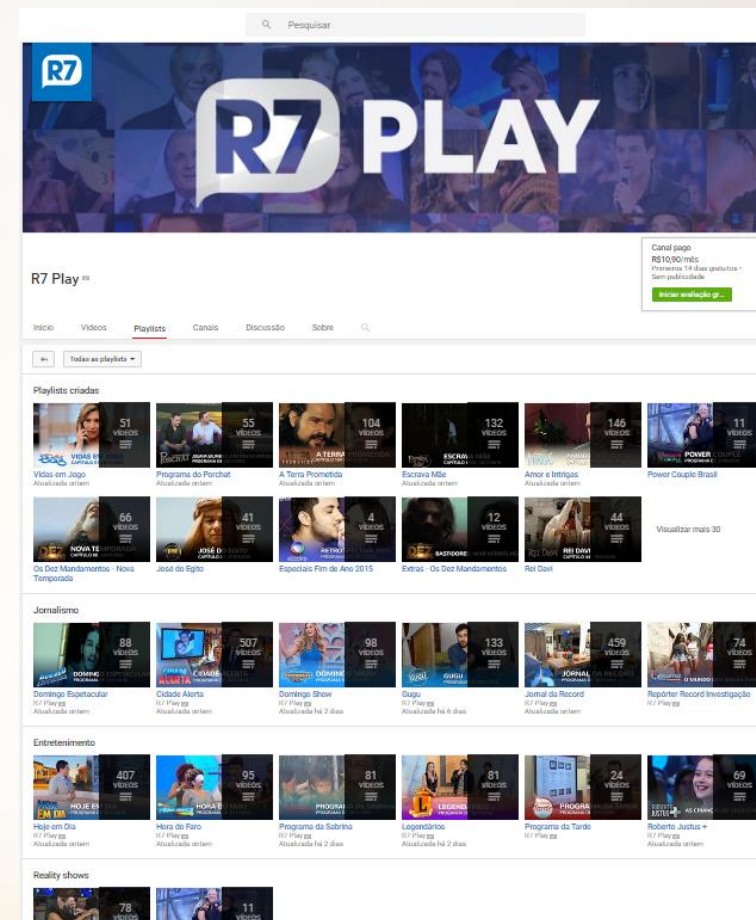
Pesquisar

R7

R7 PLAY

Canal pago
R$10,90/mês
Primeiros 14 dias gratuitos • Sem publicidade
Iniciar avaliação gr...

R7 Play

Início Vídeos Playlists Canais Discussão Sobre

Todas as playlists

Playlists criadas

51 VÍDEOS
Vidas em Jogo
Atualizada ontem

55 VÍDEOS
Programa do Porchat
Atualizada ontem

104 VÍDEOS
A Terra Prometida
Atualizada ontem

132 VÍDEOS
Escrava Mãe
Atualizada ontem

146 VÍDEOS
Amor e Intrigas
Atualizada ontem

11 VÍDEOS
Power Couple Brasil

66 VÍDEOS
Os Dez Mandamentos - Nova Temporada

41 VÍDEOS
José do Egito

4 VÍDEOS
Especiais Fim de Ano 2015

12 VÍDEOS
Extras - Os Dez Mandamentos

44 VÍDEOS
Rei Davi

Visualizar mais 30

Jornalismo

88 VÍDEOS
Domingo Espetacular
R7 Play
Atualizada ontem

507 VÍDEOS
Cidade Alerta
R7 Play
Atualizada ontem

98 VÍDEOS
Domingo Show
R7 Play
Atualizada há 2 dias

133 VÍDEOS
Gugu
R7 Play
Atualizada há 6 dias

459 VÍDEOS
Jornal da Record
R7 Play
Atualizada ontem

74 VÍDEOS
Repórter Record Investigação
R7 Play

Entretenimento

407 VÍDEOS
Hoje em Dia
R7 Play
Atualizada ontem

95 VÍDEOS
Hora do Faro
R7 Play
Atualizada ontem

81 VÍDEOS
Programa da Sabrina
R7 Play
Atualizada há 2 dias

81 VÍDEOS
Legendários
R7 Play
Atualizada há 2 dias

24 VÍDEOS
Programa da Tarde
R7 Play

69 VÍDEOS
Roberto Justus +
R7 Play
Atualizada ontem

Reality shows

78 VÍDEOS

11 VÍDEOS